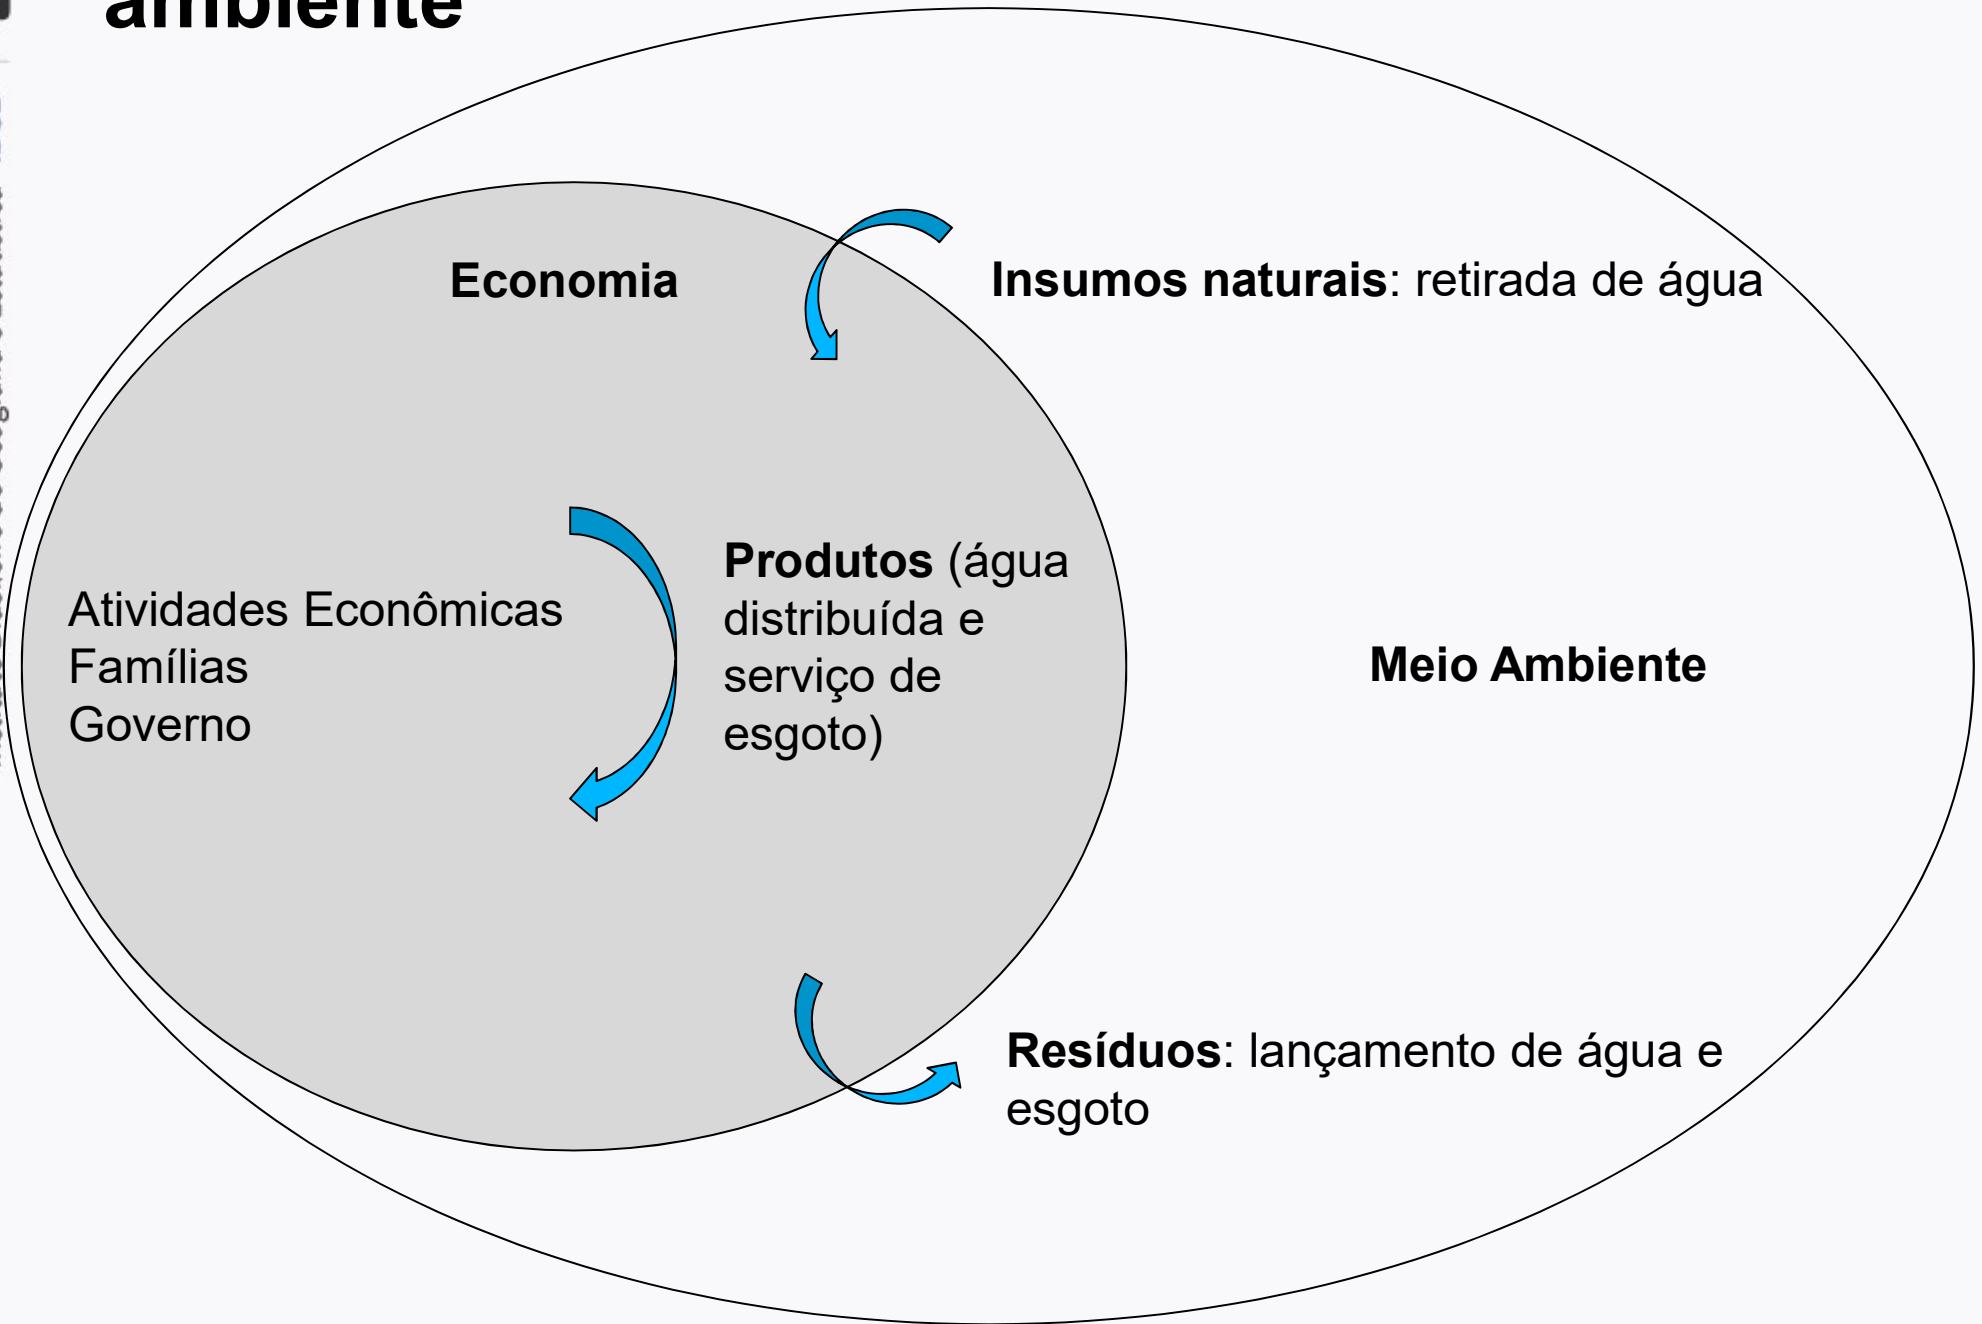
ambiente

Economia

**Insumos naturais**: retirada de água

Atividades Econômicas
Famílias
Governo

**Produtos** (água distribuída e serviço de esgoto)

Meio Ambiente

**Resíduos**: lançamento de água e esgoto